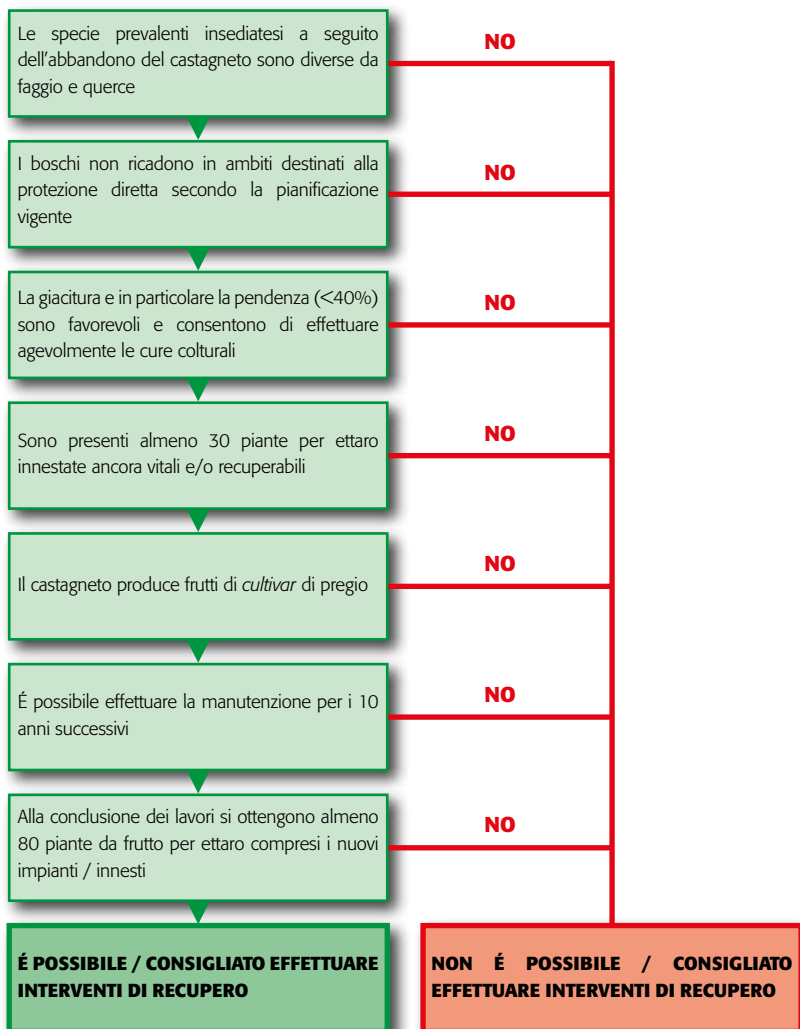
Le specie prevalenti insediatesi a seguito dell'abbandono del castagneto sono diverse da faggio e querce

NO

I boschi non ricadono in ambiti destinati alla protezione diretta secondo la pianificazione vigente

NO

La giacitura e in particolare la pendenza (<40%) sono favorevoli e consentono di effettuare agevolmente le cure colturali

NO

Sono presenti almeno 30 piante per ettaro innestate ancora vitali e/o recuperabili

NO

Il castagneto produce frutti di *cultivar* di pregio

NO

É possibile effettuare la manutenzione per i 10 anni successivi

NO

Alla conclusione dei lavori si ottengono almeno 80 piante da frutto per ettaro compresi i nuovi impianti / innesti

NO

É POSSIBILE / CONSIGLIATO EFFETTUARE INTERVENTI DI RECUPERO

NON É POSSIBILE / CONSIGLIATO EFFETTUARE INTERVENTI DI RECUPERO